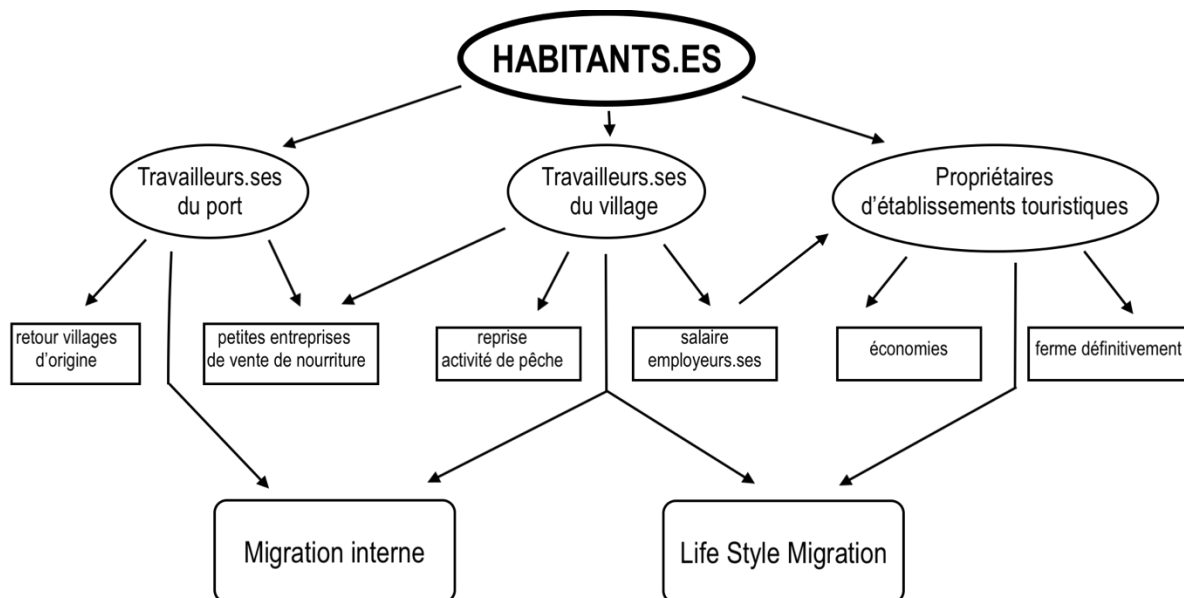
HABITANTS.ES

Travailleurs.ses du port

Travailleurs.ses du village

Propriétaires d'établissements touristiques

retour villages d'origine

petites entreprises de vente de nourriture

reprise activité de pêche

salaire employeurs.ses

économies

ferme définitivement

Migration interne

Life Style Migration